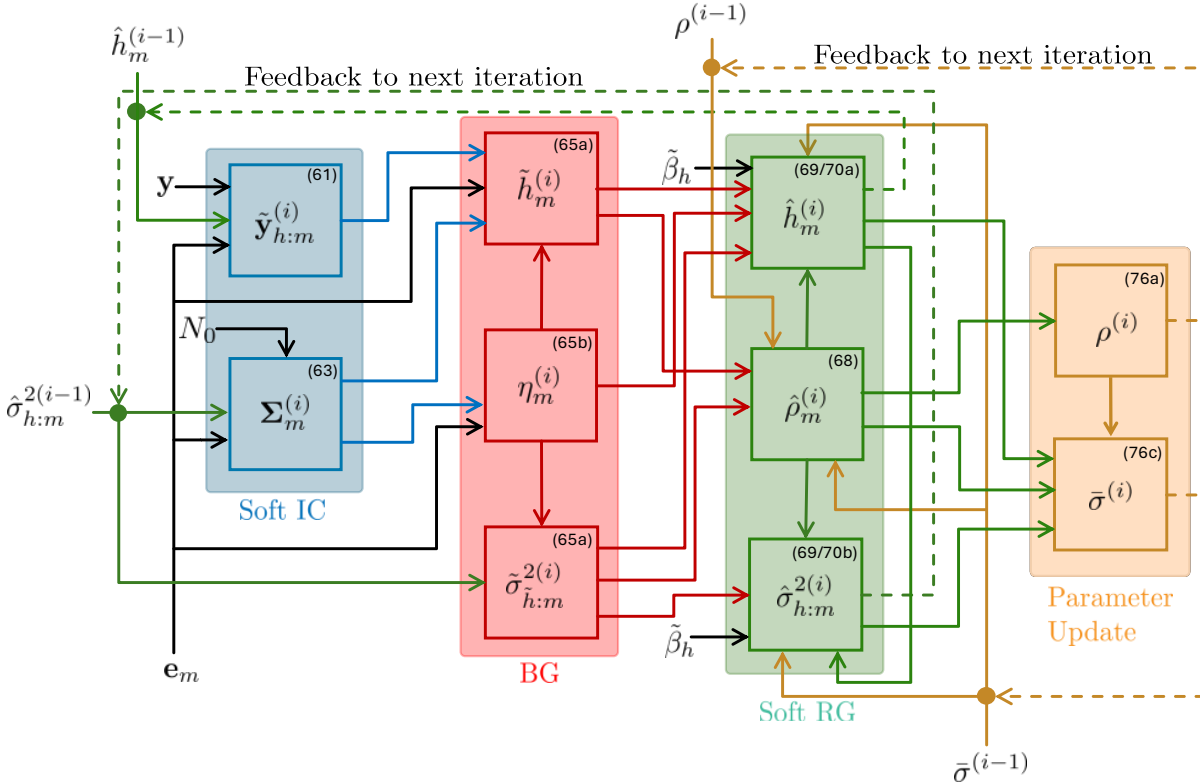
$\hat{h}_m^{(i-1)}$

$\rho^{(i-1)}$

Feedback to next iteration

Feedback to next iteration

$\mathbf{y}$

(61)
$\tilde{\mathbf{y}}_{h:m}^{(i)}$

(65a)
$\tilde{h}_m^{(i)}$

$\tilde{\beta}_h$

(69/70a)
$\hat{h}_m^{(i)}$

$N_0$

(63)
$\mathbf{\Sigma}_m^{(i)}$

(65b)
$\eta_m^{(i)}$

(68)
$\hat{\rho}_m^{(i)}$

(76a)
$\rho^{(i)}$

$\hat{\sigma}_{h:m}^{2(i-1)}$

(76c)
$\bar{\sigma}^{(i)}$

Soft IC

(65a)
$\tilde{\sigma}_{h:m}^{2(i)}$

(69/70b)
$\hat{\sigma}_{h:m}^{2(i)}$

$\tilde{\beta}_h$

Parameter Update

$\mathbf{e}_m$

BG

Soft RG

$\bar{\sigma}^{(i-1)}$